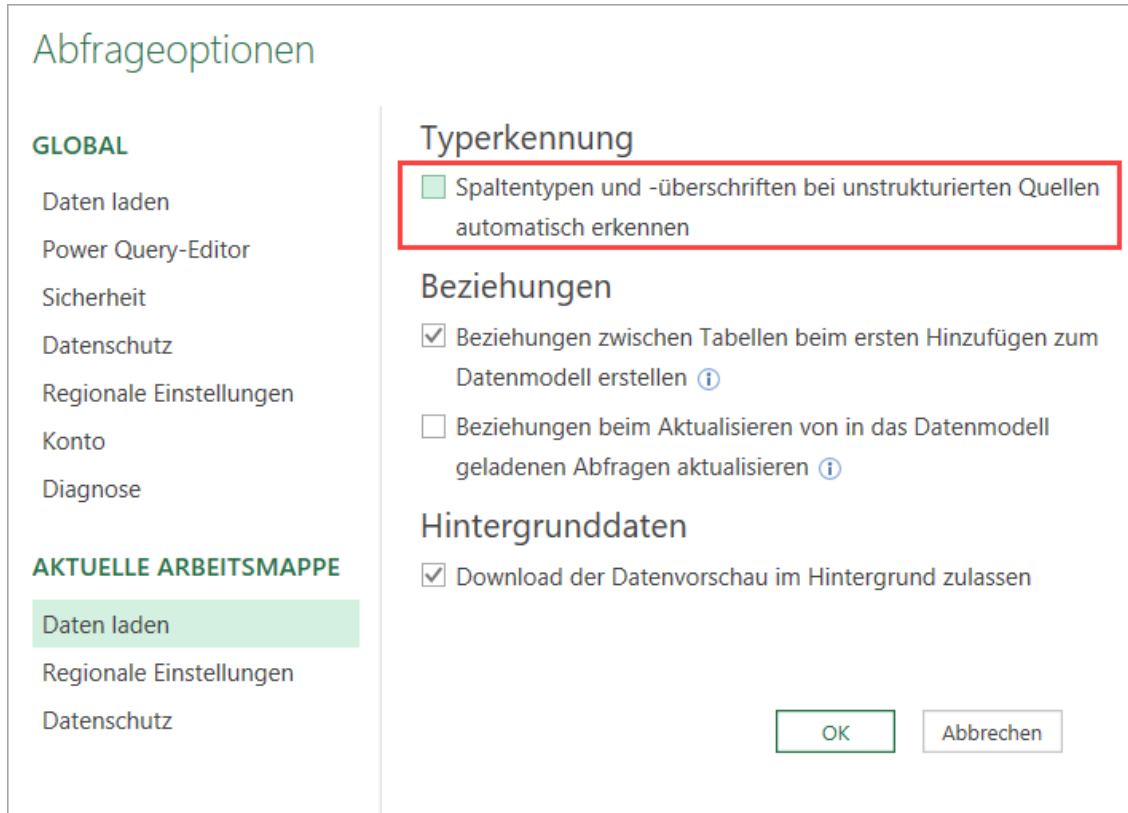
Abfrageoptionen

GLOBAL

Daten laden

Power Query-Editor

Sicherheit

Datenschutz

Regionale Einstellungen

Konto

Diagnose

AKTUELLE ARBEITSMAPPE

Daten laden

Regionale Einstellungen

Datenschutz

Typerkennung

Spaltentypen und -überschriften bei unstrukturierten Quellen automatisch erkennen

Beziehungen

Beziehungen zwischen Tabellen beim ersten Hinzufügen zum Datenmodell erstellen

Beziehungen beim Aktualisieren von in das Datenmodell geladenen Abfragen aktualisieren

Hintergrunddaten

Download der Datenvorschau im Hintergrund zulassen

OK

Abbrechen